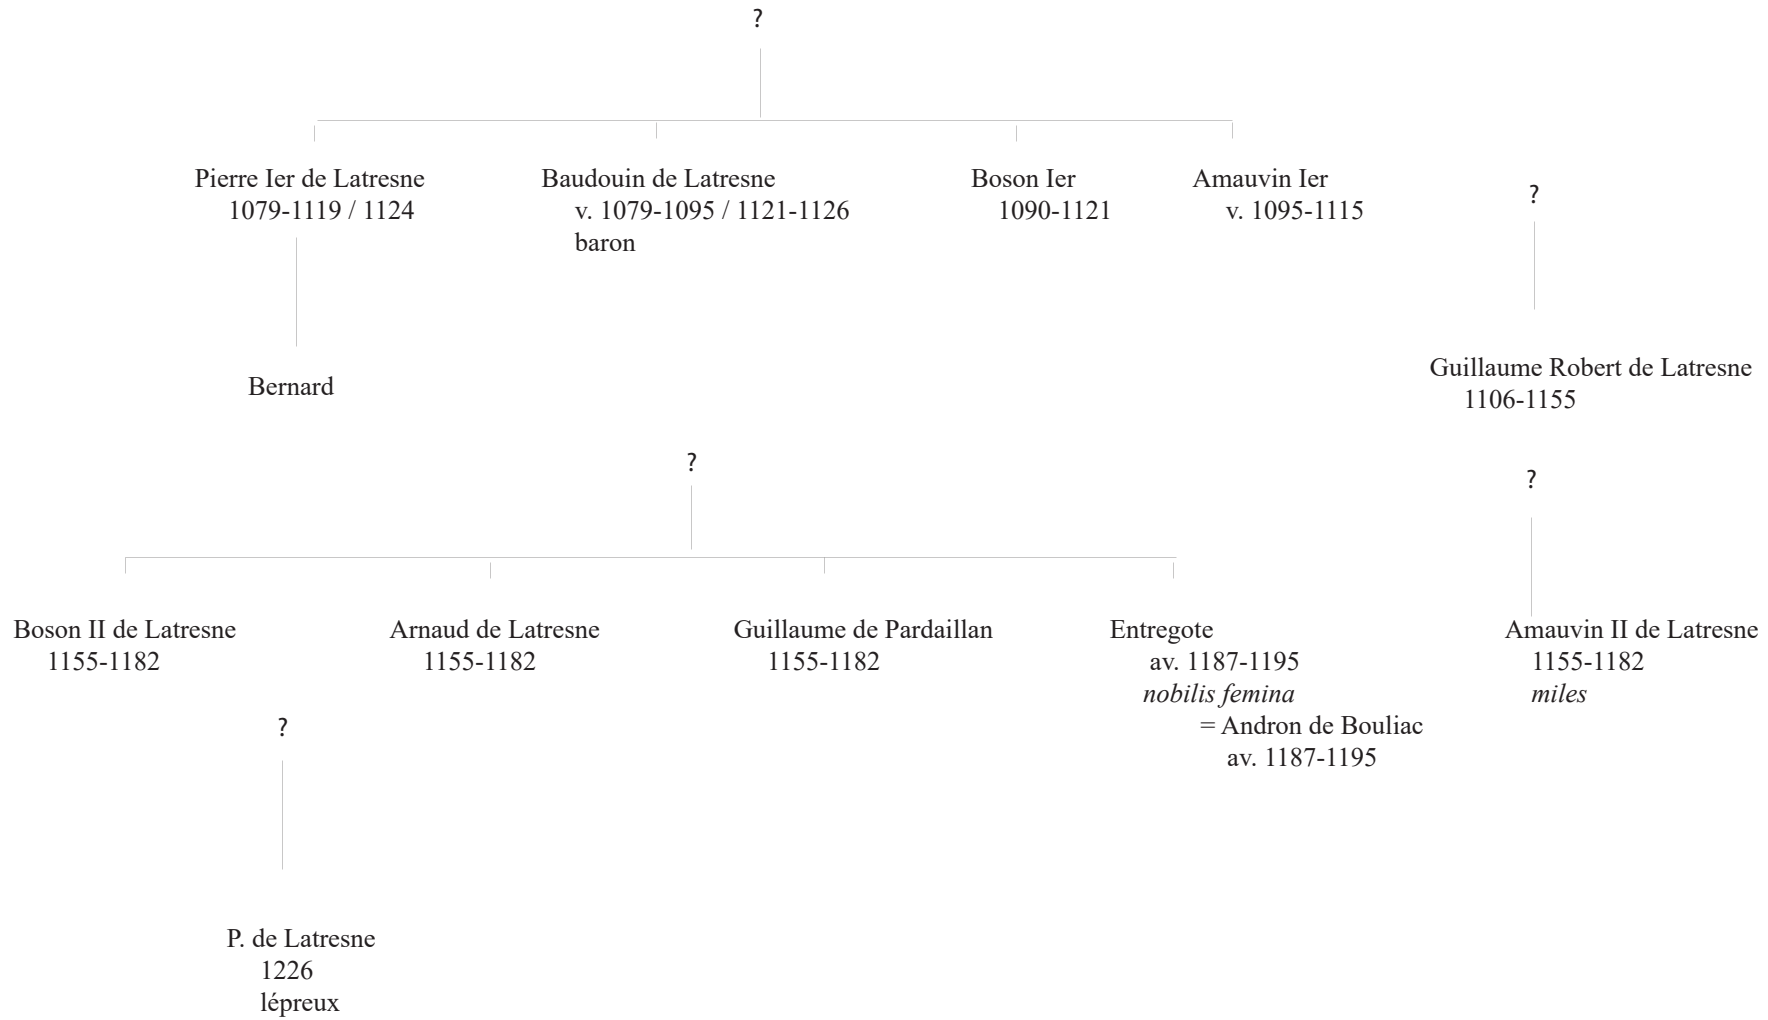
?

Pierre Ier de Latresne
1079-1119 / 1124

Baudouin de Latresne
v. 1079-1095 / 1121-1126
baron

Boson Ier
1090-1121

Amauvin Ier
v. 1095-1115

?

Bernard

Guillaume Robert de Latresne
1106-1155

?

?

Boson II de Latresne
1155-1182

Arnaud de Latresne
1155-1182

Guillaume de Pardaillan
1155-1182

Entregote
av. 1187-1195
*nobilis femina*
= Andron de Bouliac
av. 1187-1195

Amauvin II de Latresne
1155-1182
*miles*

?

P. de Latresne
1226
lépreux